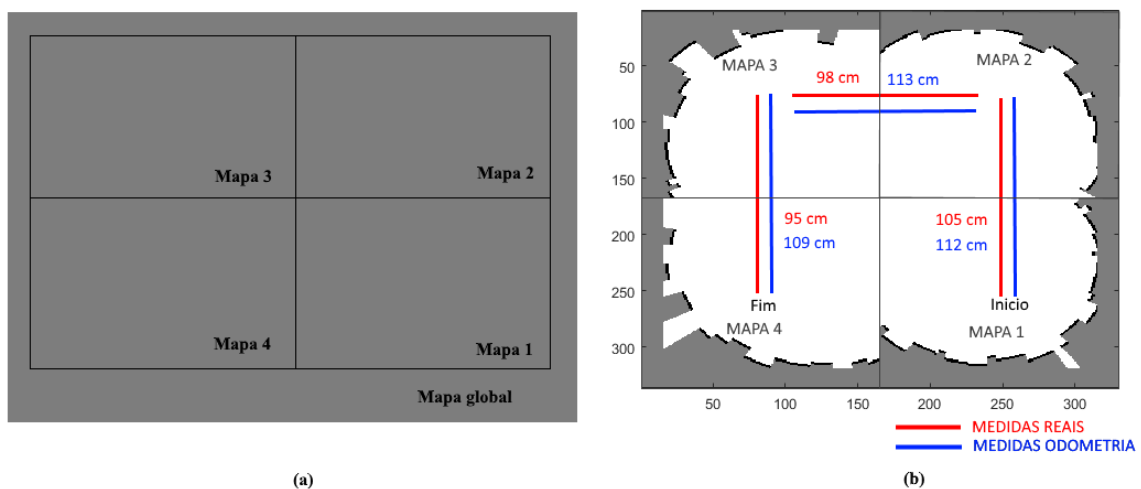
Mapa 3

Mapa 2

Mapa 4

Mapa 1

Mapa global

(a)

MAPA 3

98 cm

113 cm

MAPA 2

95 cm

109 cm

105 cm

112 cm

Fim

Inicio

MAPA 4

MAPA 1

50
100
150
200
250
300

50 100 150 200 250 300

MEDIDAS REAIS
MEDIDAS ODOMETRIA

(b)